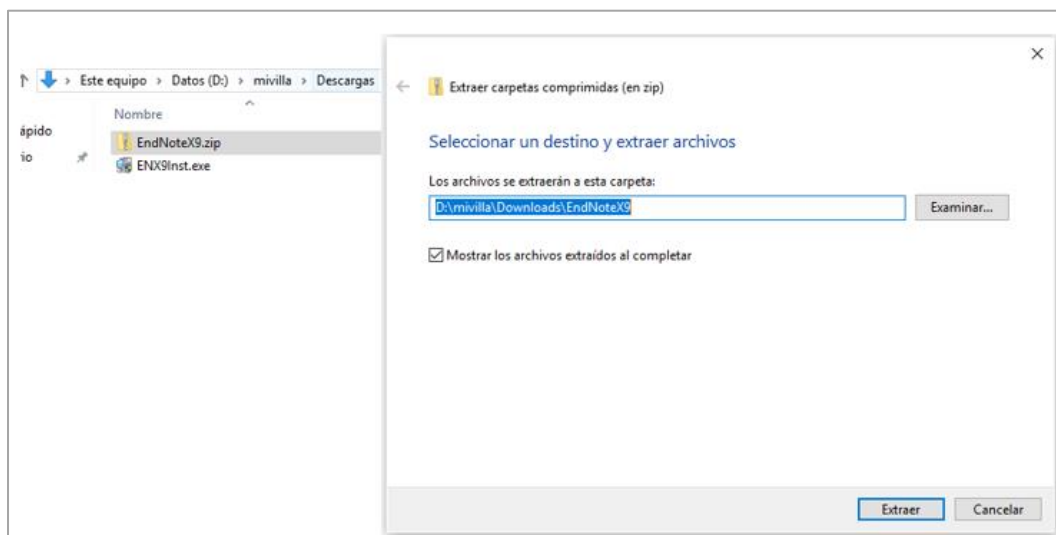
↑ > Este equipo > Datos (D:) > mivilla > Descargas

Nombre

ápido

io

EndNoteX9.zip

ENX9Inst.exe

×

←

Extraer carpetas comprimidas (en zip)

Seleccionar un destino y extraer archivos

Los archivos se extraerán a esta carpeta:

D:\mivilla\Downloads\EndNoteX9

Examinar...

Mostrar los archivos extraídos al completar

Extraer

Cancelar